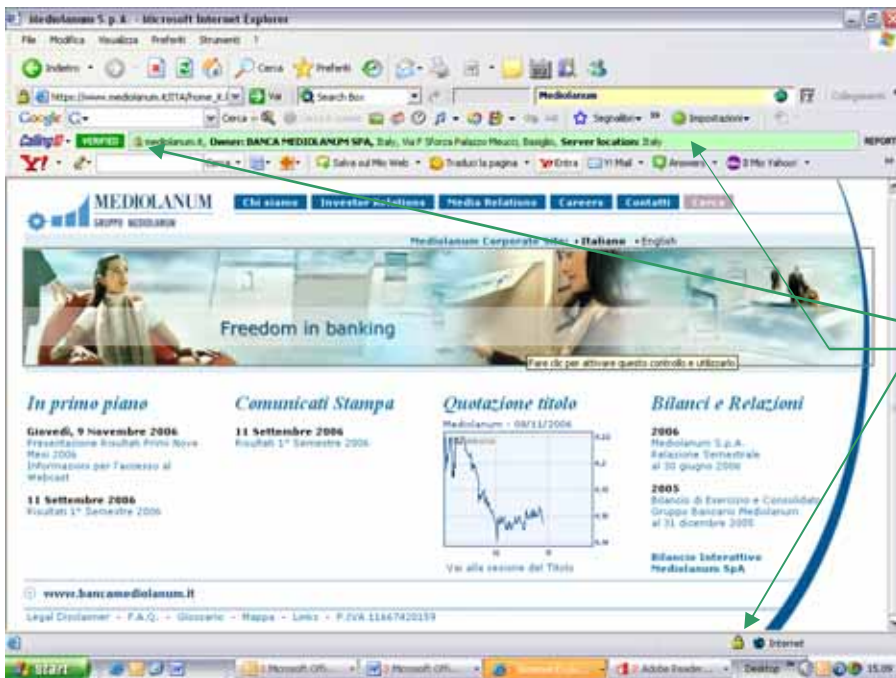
Mediolanum S.p.A. - Microsoft Internet Explorer

File Modifica Visualizza Preferiti Strumenti ?

Indietro Cerca Preferiti

https://www.mediolanum.it/ITA/home_it Vai Search Box Mediolanum

Google Cerca Segnalibri Impostazioni

Calling ID VERIFIED mediolanum.it, Owner: BANCA MEDIOLANUM SPA, Italy, Via F Sforza Palazzo Meucci, Basiglio, Server location: Italy REPORT

Y! Cerca Salva sul Mio Web Traduci la pagina Entra Y! Mail Answers Il Mio Yahoo!

MEDIOLANUM GRUPPO MEDIOLANUM

Chi siamo Investor Relations Media Relations Careers Contatti Cerca

Mediolanum Corporate sites • Italiano • English

Freedom in banking

Fare clic per attivare questo controllo e utilizzarlo

In primo piano

Giovedì, 9 Novembre 2006
Presentazione Risultati Primi Nove Mesi 2006
Informazioni per l'accesso al Webcast

11 Settembre 2006
Risultati 1° Semestre 2006

Comunicati Stampa

11 Settembre 2006
Risultati 1° Semestre 2006

Quotazione titolo

Mediolanum - 08/11/2006

Vai alla sezione del Titolo

Bilanci e Relazioni

2006
Mediolanum S.p.A. Relazione Semestrale al 30 giugno 2006

2005
Bilancio di Esercizio e Consolidato Gruppo Bancario Mediolanum al 31 dicembre 2005

Bilancio Interattivo Mediolanum SpA

www.bancamediolanum.it

Legal Disclaimer - F.A.Q. - Glossario - Mappa - Links - P.IVA 11667420159

Internet

Start Microsoft Off... Microsoft Off... Adobe Reader... Desktop 15.09